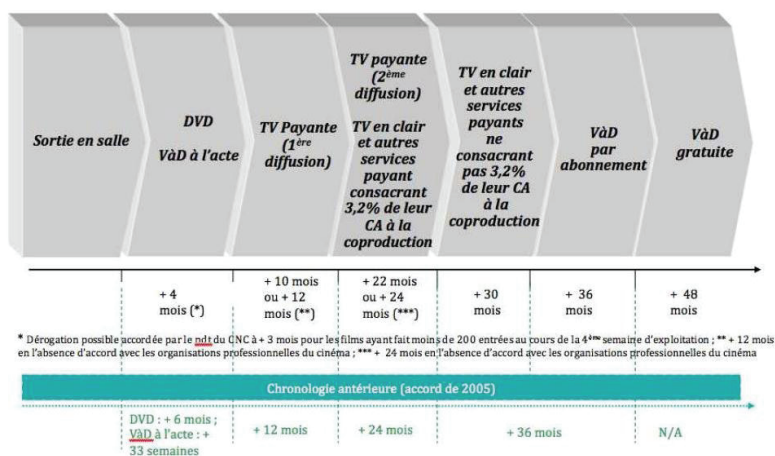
Sortie en salle

DVD

VàD à l'acte

TV Payante ($1^{ère}$ diffusion)

TV payante ($2^{ème}$ diffusion)

TV en clair et autres services payant consacrant 3,2% de leur CA à la coproduction

TV en clair et autres services payants ne consacrant pas 3,2% de leur CA à la coproduction

VàD par abonnement

VàD gratuite

+ 4 mois (*)

+ 10 mois ou + 12 mois (**)

+ 22 mois ou + 24 mois (***)

+ 30 mois

+ 36 mois

+ 48 mois

* Dérogation possible accordée par le pdt du CNC à + 3 mois pour les films ayant fait moins de 200 entrées au cours de la $4^{ème}$ semaine d'exploitation ; ** + 12 mois en l'absence d'accord avec les organisations professionnelles du cinéma ; *** + 24 mois en l'absence d'accord avec les organisations professionnelles du cinéma

Chronologie antérieure (accord de 2005)

DVD : + 6 mois ; VàD à l'acte : + 33 semaines

+ 12 mois

+ 24 mois

+ 36 mois

N/A